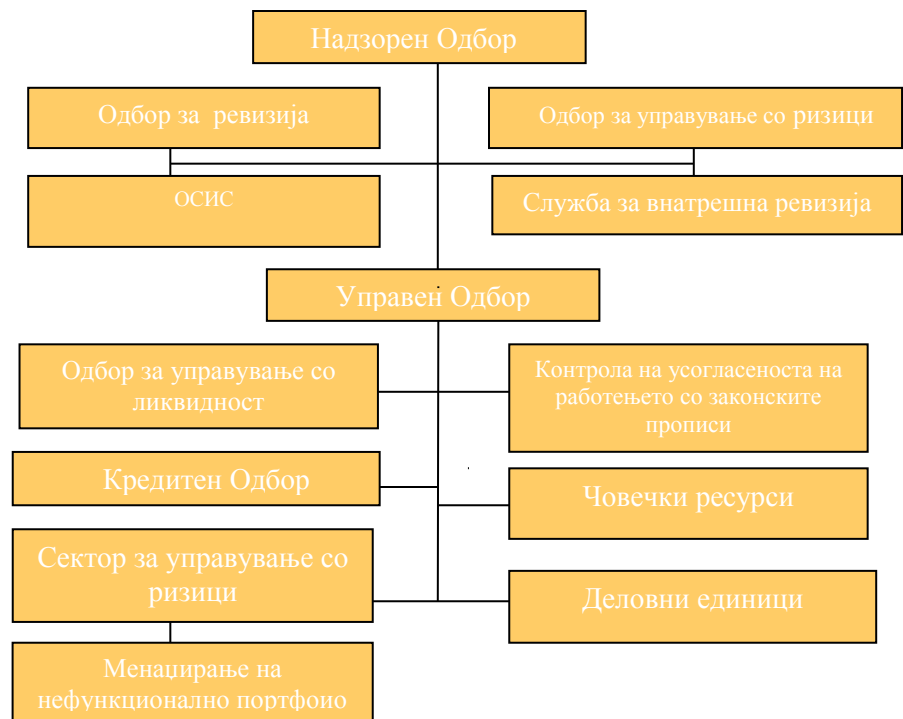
Надзорен Одбор

Одбор за ревизија

Одбор за управување со ризици

ОСИС

Служба за внатрешна ревизија

Управен Одбор

Одбор за управување со ликвидност

Контрола на усогласеноста на работењето со законските прописи

Кредитен Одбор

Човечки ресурси

Сектор за управување со ризици

Деловни единици

Менаџирање на нефункционално портфоио